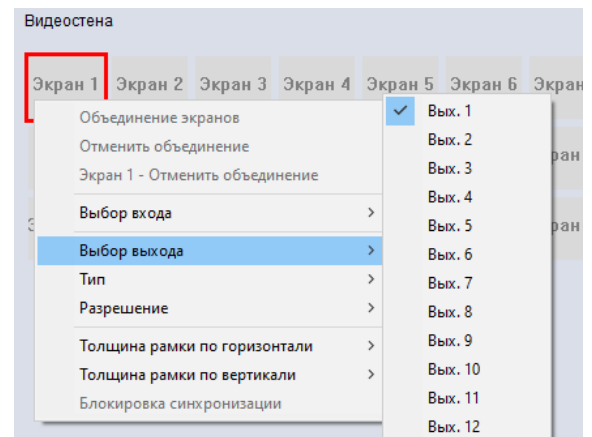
Видеостена

Экран 1 Экран 2 Экран 3 Экран 4 Экран 5 Экран 6 Экран

Объединение экранов
Отменить объединение
Экран 1 - Отменить объединение
Выбор входа >
Выбор выхода >
Тип >
Разрешение >
Толщина рамки по горизонтали >
Толщина рамки по вертикали >
Блокировка синхронизации

Вых. 1
Вых. 2
Вых. 3
Вых. 4
Вых. 5
Вых. 6
Вых. 7
Вых. 8
Вых. 9
Вых. 10
Вых. 11
Вых. 12

ран
ран